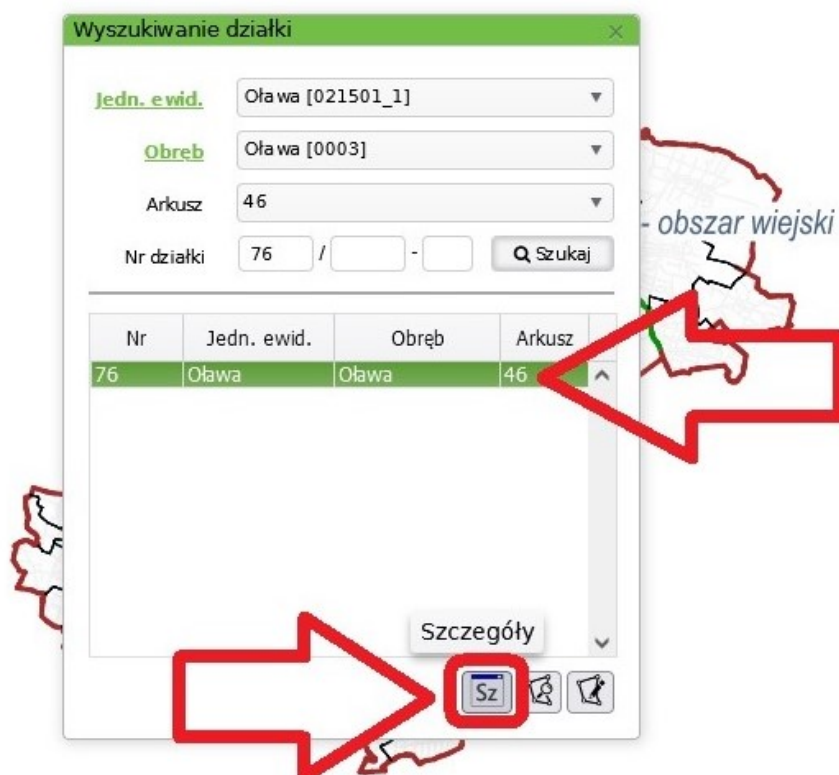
Wyszukiwanie działki

Jedn. ewid. Oława [021501_1]

Obreb Oława [0003]

Arkusz 46

Nr działki 76 / - Szukaj

- obszar wiejski

| Nr | Jedn. ewid. | Obręb | Arkusz |
|---|---|---|---|
| 76 | Oława | Oława | 46 |

Szczegóły

Sz